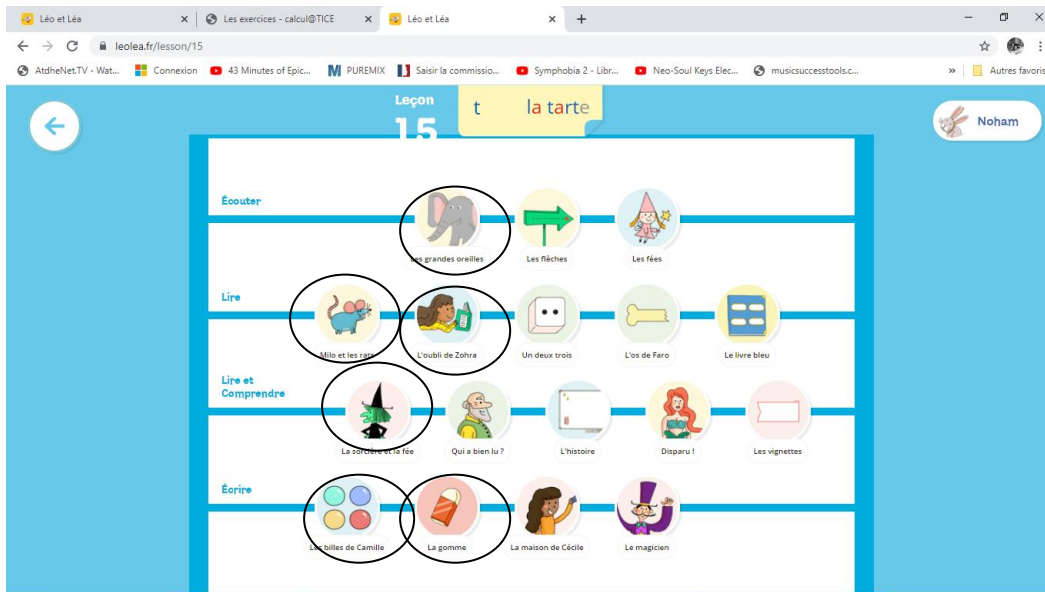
Léo et Léa × | Les exercices - calcul@TICE × | Léo et Léa × | +

leolea.fr/lesson/15

AtdheNet.TV - Wat... | Connexion | 43 Minutes of Epic... | PUREMIX | Saisir la commissio... | Symphobia 2 - Libr... | Neo-Soul Keys Elec... | musicsuccesstools.c... | » | Autres favoris

Leçon 15

t la tarte

Noham

Écouter

Les grandes oreilles
Les flèches
Les fées

Lire

Milo et les rats
L'oubli de Zohra
Un deux trois
L'os de Faro
Le livre bleu

Lire et Comprendre

La sorcière et la fée
Qui a bien lu ?
L'histoire
Disparu !
Les vignettes

Écrire

Les billes de Camille
La gomme
La maison de Cécile
Le magicien